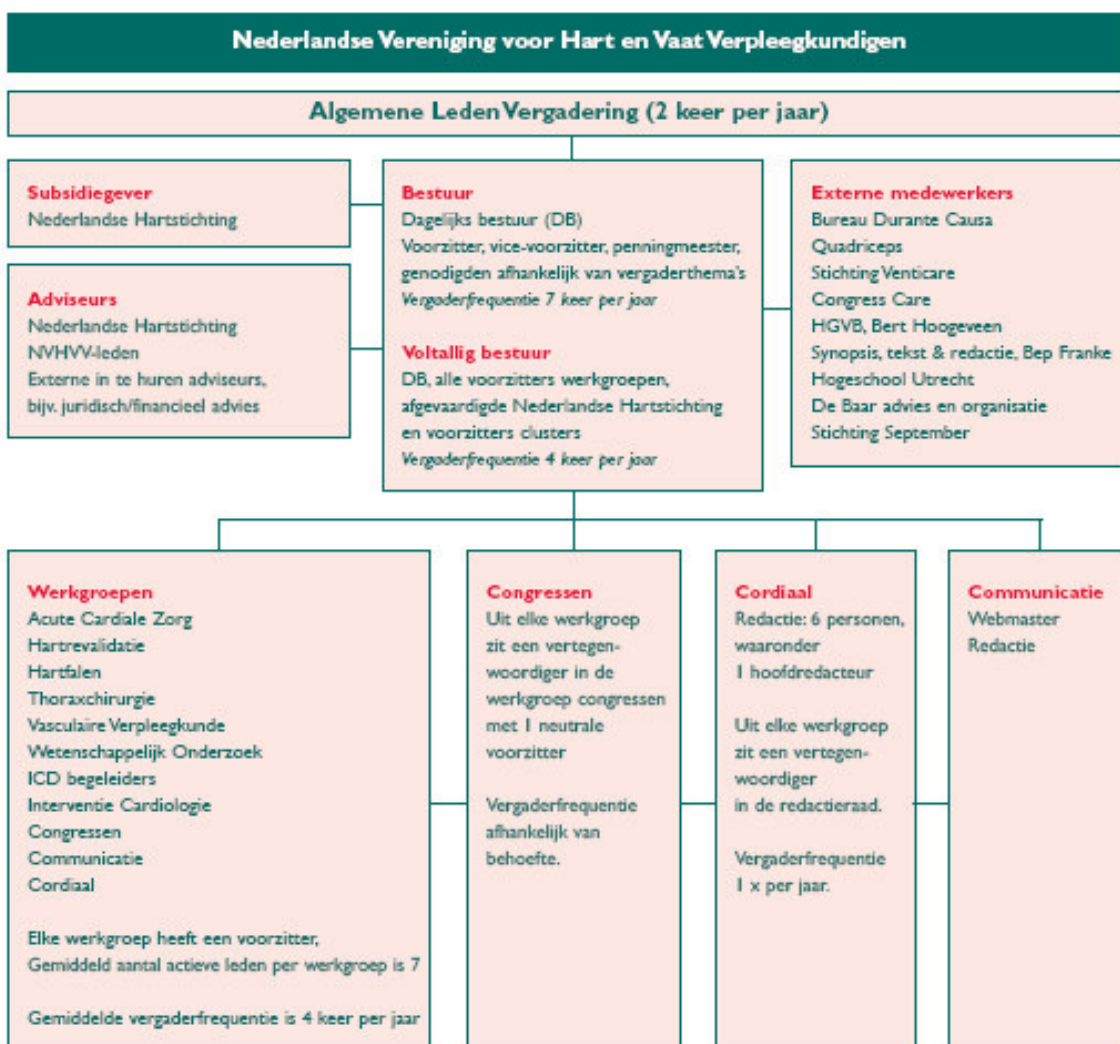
Nederlandse Vereniging voor Hart en Vaat Verpleegkundigen

Algemene Leden Vergadering (2 keer per jaar)

Subsidiegever
Nederlandse Hartstichting

Adviseurs
Nederlandse Hartstichting
NVHVV-leden
Externe in te huren adviseurs, bijv. juridisch/financieel advies

Bestuur
Dagelijks bestuur (DB)
Voorzitter, vice-voorzitter, penningmeester, genodigden afhankelijk van vergaderthema's
Vergaderfrequentie 7 keer per jaar

Voltallig bestuur
DB, alle voorzitters werkgroepen, afgevaardigde Nederlandse Hartstichting en voorzitters clusters
Vergaderfrequentie 4 keer per jaar

Externe medewerkers
Bureau Durante Causa
Quadriceps
Stichting Venticare
Congress Care
HGVB, Bert Hoogeveen
Synopsis, tekst & redactie, Bep Franke
Hogeschool Utrecht
De Baar advies en organisatie
Stichting September

Werkgroepen
Acute Cardiale Zorg
Hartrevalidatie
Hartfalen
Thoraxchirurgie
Vasculaire Verpleegkunde
Wetenschappelijk Onderzoek
ICD begeleiders
Interventie Cardiologie
Congressen
Communicatie
Cordiaal

Elke werkgroep heeft een voorzitter,
Gemiddeld aantal actieve leden per werkgroep is 7

Gemiddelde vergaderfrequentie is 4 keer per jaar

Congressen
Uit elke werkgroep zit een vertegenwoordiger in de werkgroep congressen met 1 neutrale voorzitter

Vergaderfrequentie afhankelijk van behoefte.

Cordiaal
Redactie: 6 personen, waaronder 1 hoofdredacteur

Uit elke werkgroep zit een vertegenwoordiger in de redactieraad.

Vergaderfrequentie 1 x per jaar.

Communicatie
Webmaster
Redactie